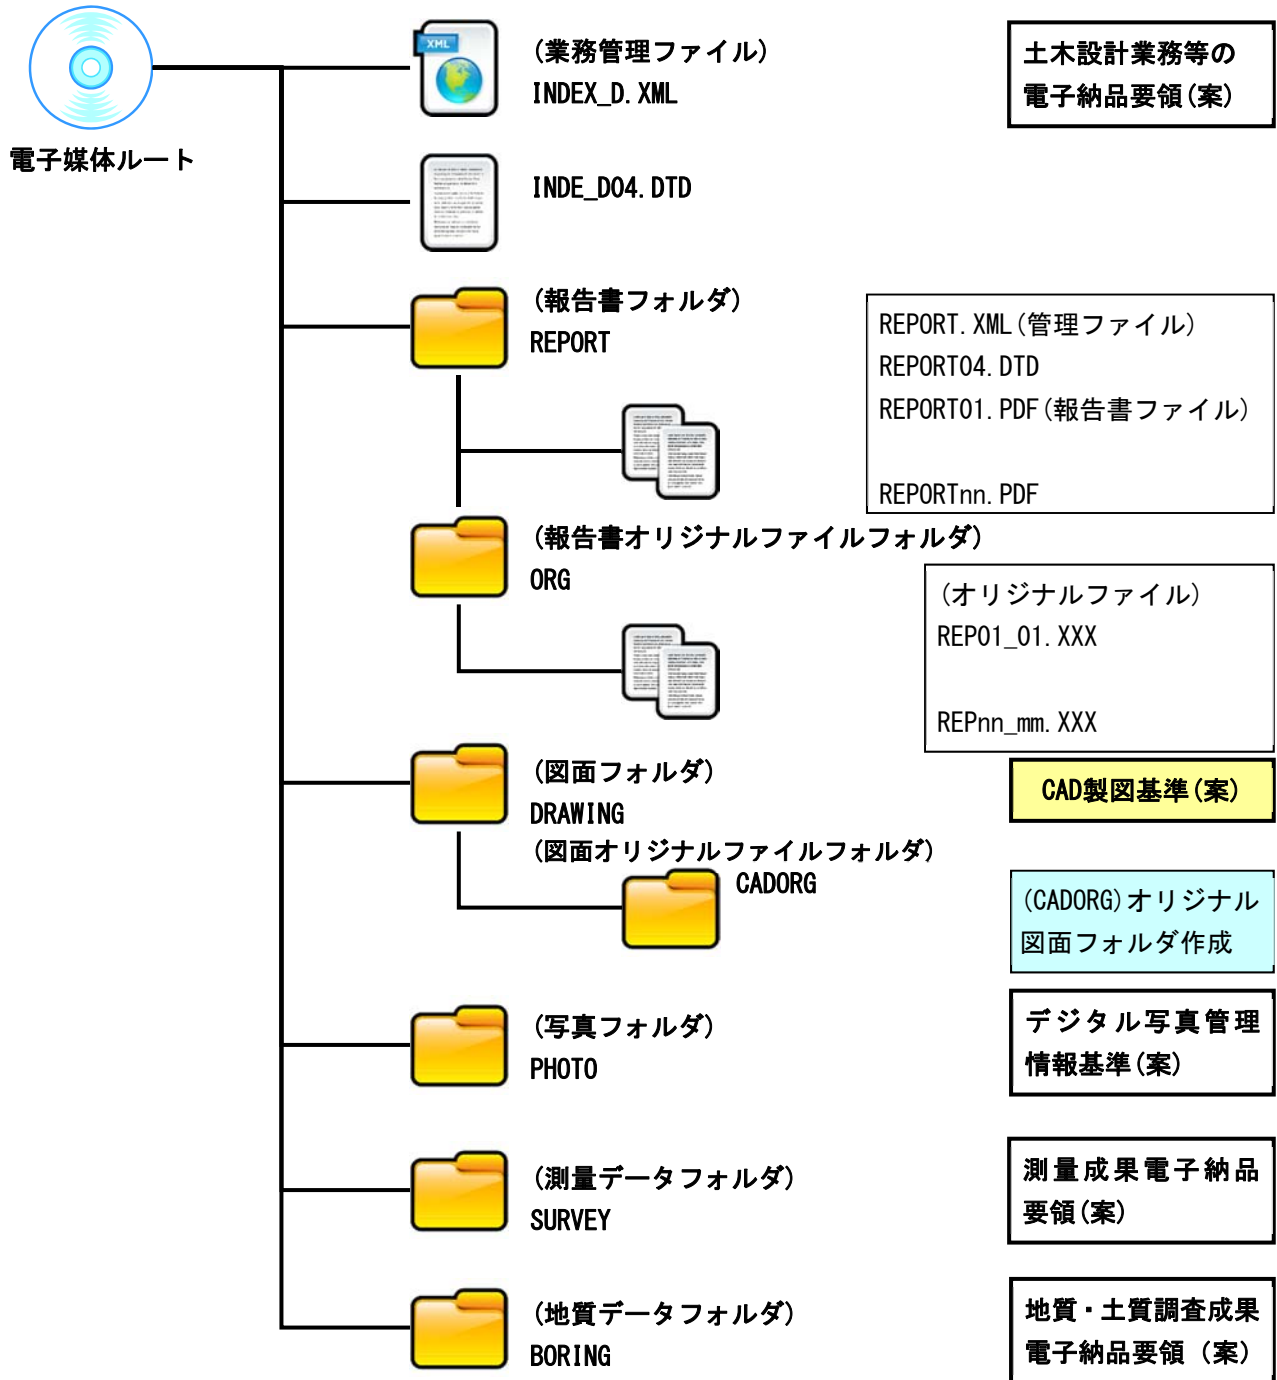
電子媒体ルート

XML

(業務管理ファイル)
INDEX_D.XML

土木設計業務等の
電子納品要領(案)

INDE_D04.DTD

(報告書フォルダ)
REPORT

REPORT.XML(管理ファイル)
REPORT04.DTD
REPORT01.PDF(報告書ファイル)

REPORTnn.PDF

(報告書オリジナルファイルフォルダ)
ORG

(オリジナルファイル)
REP01_01.XXX

REPnn_mm.XXX

(図面フォルダ)
DRAWING

CAD製図基準(案)

(図面オリジナルファイルフォルダ)
CADORG

(CADORG)オリジナル
図面フォルダ作成

(写真フォルダ)
PHOTO

デジタル写真管理
情報基準(案)

(測量データフォルダ)
SURVEY

測量成果電子納品
要領(案)

(地質データフォルダ)
BORING

地質・土質調査成果
電子納品要領(案)